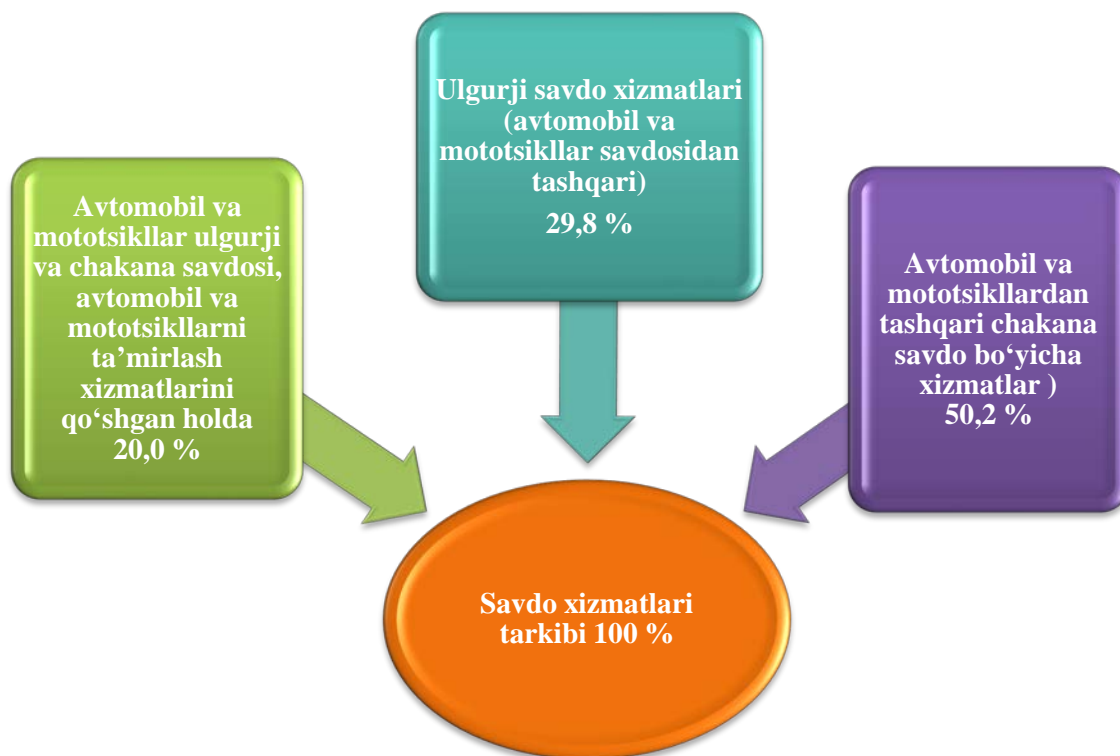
Ulgurji savdo xizmatlari (avtomobil va mototsikllar savdosidan tashqari)
29,8 %

Avtomobil va mototsikllar ulgurji va chakana savdosi, avtomobil va mototsikllarni ta’mirlash xizmatlarini qo‘shgan holda 20,0 %

Avtomobil va mototsikllardan tashqari chakana savdo bo‘yicha xizmatlar )
50,2 %

Savdo xizmatlari tarkibi 100 %